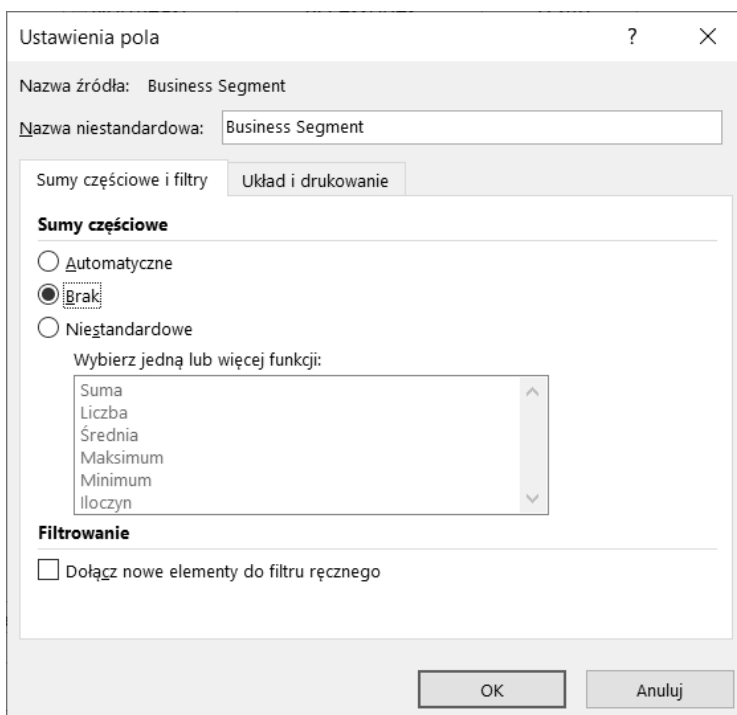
Ustawienia pola

?

×

Nazwa źródła: Business Segment

Nazwa niestandardowa: Business Segment

Sumy częściowe i filtry

Układ i drukowanie

Sumy częściowe

Automatyczne

Brak

Niestandardowe

Wybierz jedną lub więcej funkcji:

Suma
Liczba
Średnia
Maksimum
Minimum
Iloczyn

Filtrowanie

Dołącz nowe elementy do filtru ręcznego

OK

Anuluj